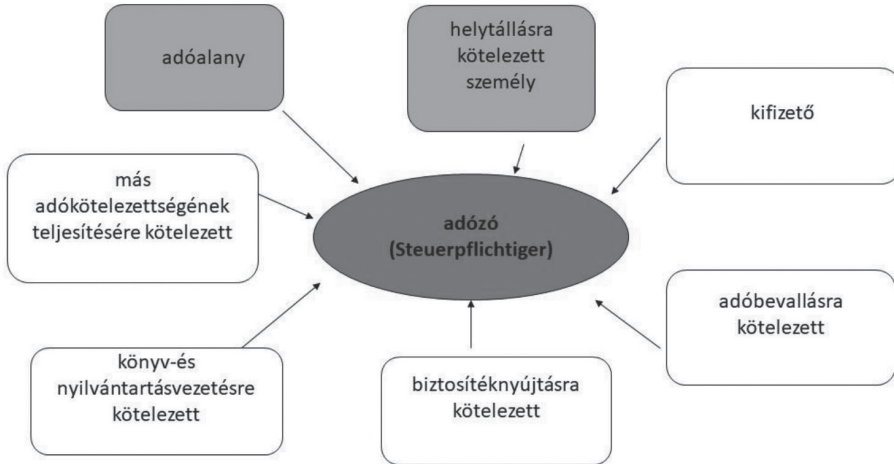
adóalany

helytállásra kötelezett személy

kifizető

más adókötelezettségének teljesítésére kötelezett

adózó (Steuerpflichtiger)

adóbevallásra kötelezett

könyv-és nyilvántartásvezetésre kötelezett

biztosítéknyújtásra kötelezett